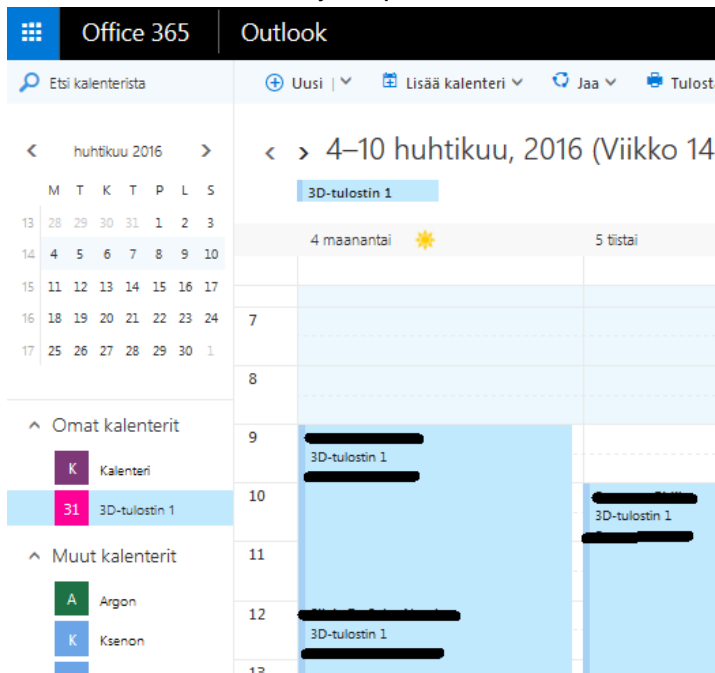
Office 365 | Outlook

Etsi kalenterista

Uusi | Lisää kalenteri | Jaa | Tulost

huhtikuu 2016

| | M | T | K | T | P | L | S |
|---|---|---|---|---|---|---|---|
| 13 | 28 | 29 | 30 | 31 | 1 | 2 | 3 |
| 14 | 4 | 5 | 6 | 7 | 8 | 9 | 10 |
| 15 | 11 | 12 | 13 | 14 | 15 | 16 | 17 |
| 16 | 18 | 19 | 20 | 21 | 22 | 23 | 24 |
| 17 | 25 | 26 | 27 | 28 | 29 | 30 | 1 |

Omat kalenterit
K Kalenteri
31 3D-tulostin 1

Muut kalenterit
A Argon
K Ksenon

4–10 huhtikuu, 2016 (Viikko 14

3D-tulostin 1

4 maanantai
5 tiistai

7
8
9
10
11
12
13

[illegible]
3D-tulostin 1
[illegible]

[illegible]
3D-tulostin 1
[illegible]

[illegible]
3D-tulostin 1
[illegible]